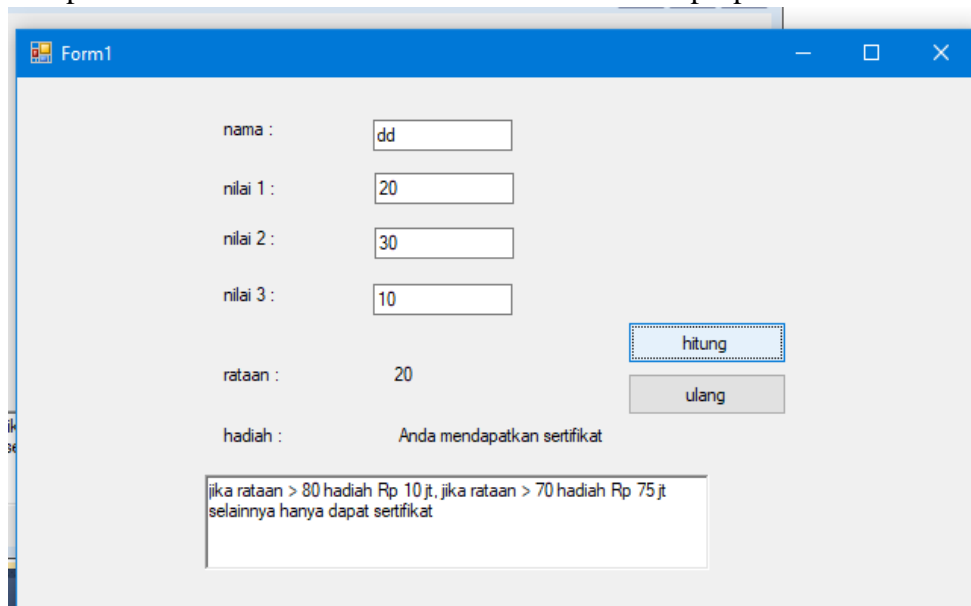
Form1

nama : dd

nilai 1 : 20

nilai 2 : 30

nilai 3 : 10

hitung

rataan : 20

ulang

hadiah : Anda mendapatkan sertifikat

jika rataan > 80 hadiah Rp 10 jt, jika rataan > 70 hadiah Rp 75 jt selainnya hanya dapat sertifikat